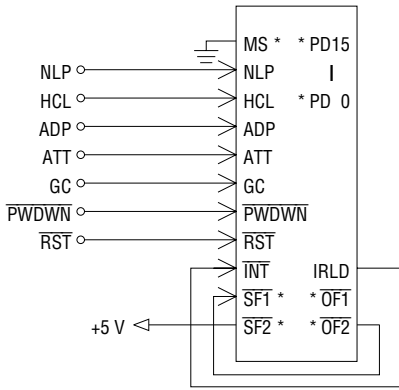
MS * 
* PD15
NLP
NLP
I
HCL
HCL
* PD 0
ADP
ADP
ATT
ATT
GC
GC
$\overline{PWDWN}$
$\overline{PWDWN}$
$\overline{RST}$
$\overline{RST}$
$\overline{INT}$
IRLD
$\overline{SF1}$ *
* $\overline{OF1}$
+5 V
$\overline{SF2}$ *
* $\overline{OF2}$